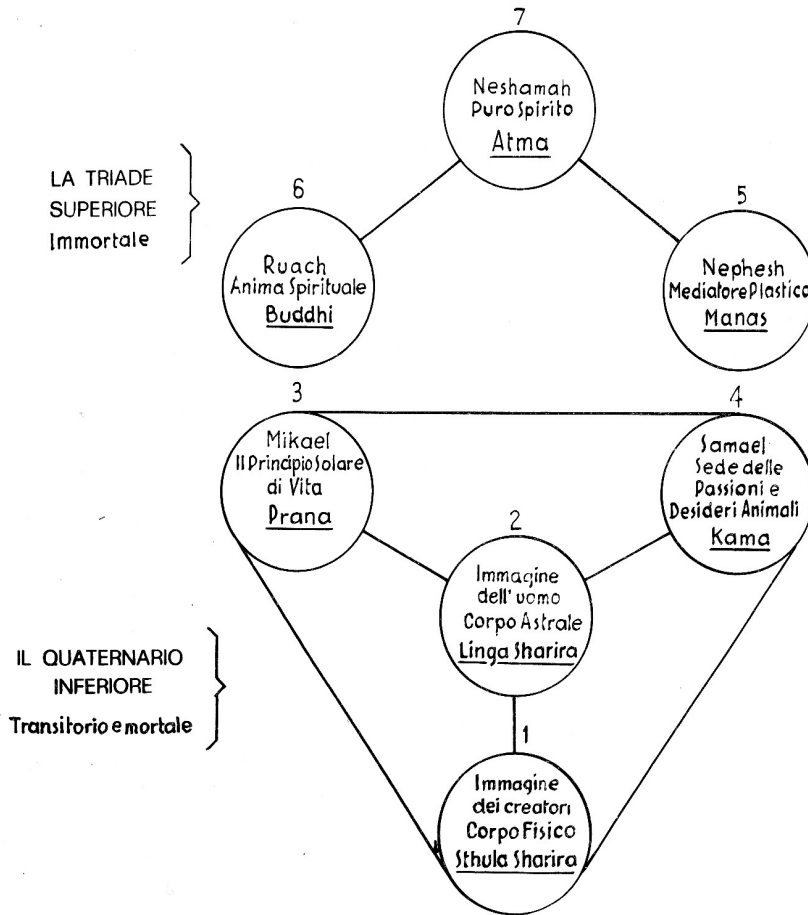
7

Neshamah
Puro Spirito
Atma

LA TRIADE
SUPERIORE
Immortale

6

Ruach
Anima Spirituale
Buddhi

5

Nephesh
Mediatore Plastico
Manas

3

Mikael
Il Principio Solare
di Vita
Prana

4

Samael
Sede delle
Passioni e
Desideri Animali
Kama

2

Immagine
dell' uomo
Corpo Astrale
Linga Sharira

IL QUATERNARIO
INFERIORE
Transitorio e mortale

1

Immagine
dei creatori
Corpo Fisico
Sthula Sharira